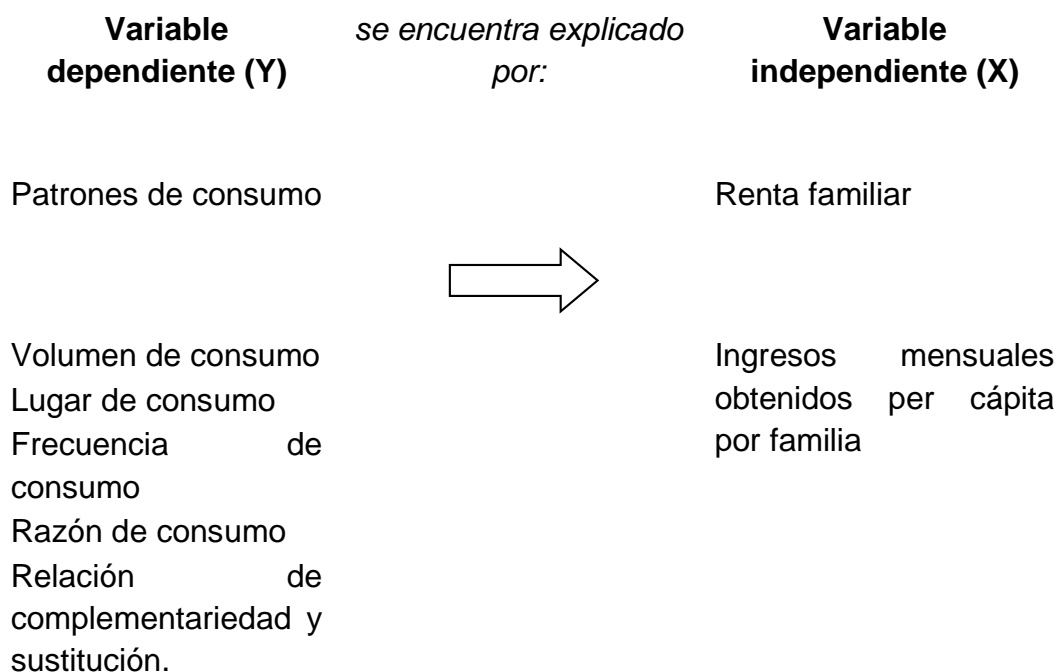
**Variable dependiente (Y)**

*se encuentra explicado por:*

**Variable independiente (X)**

Patrones de consumo

Renta familiar

Volumen de consumo
Lugar de consumo
Frecuencia de consumo
Razón de consumo
Relación de complementariedad y sustitución.

Ingresos mensuales obtenidos per cápita por familia